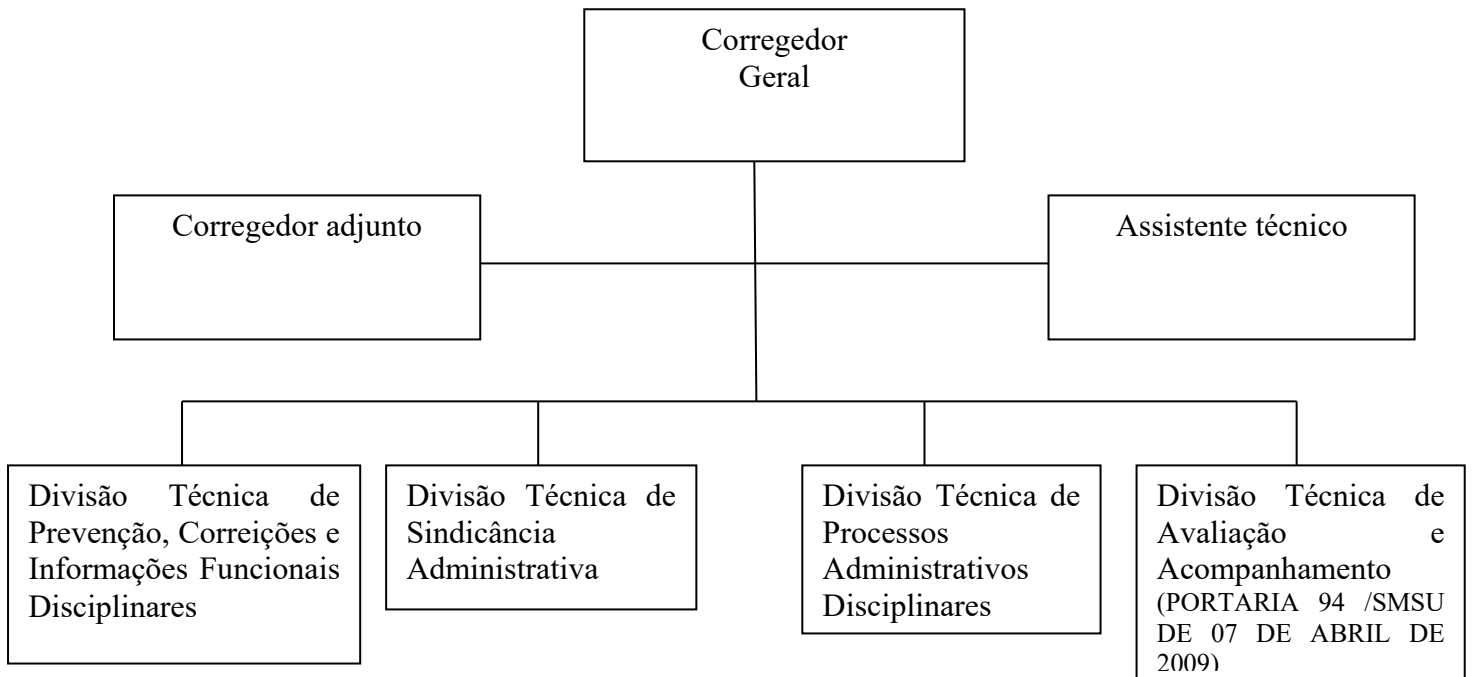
Corregedor Geral

Corregedor adjunto

Assistente técnico

Divisão Técnica de Prevenção, Correições e Informações Funcionais Disciplinares

Divisão Técnica de Sindicância Administrativa

Divisão Técnica de Processos Administrativos Disciplinares

Divisão Técnica de Avaliação e Acompanhamento (PORTARIA 94 /SMSU DE 07 DE ABRIL DE 2009)